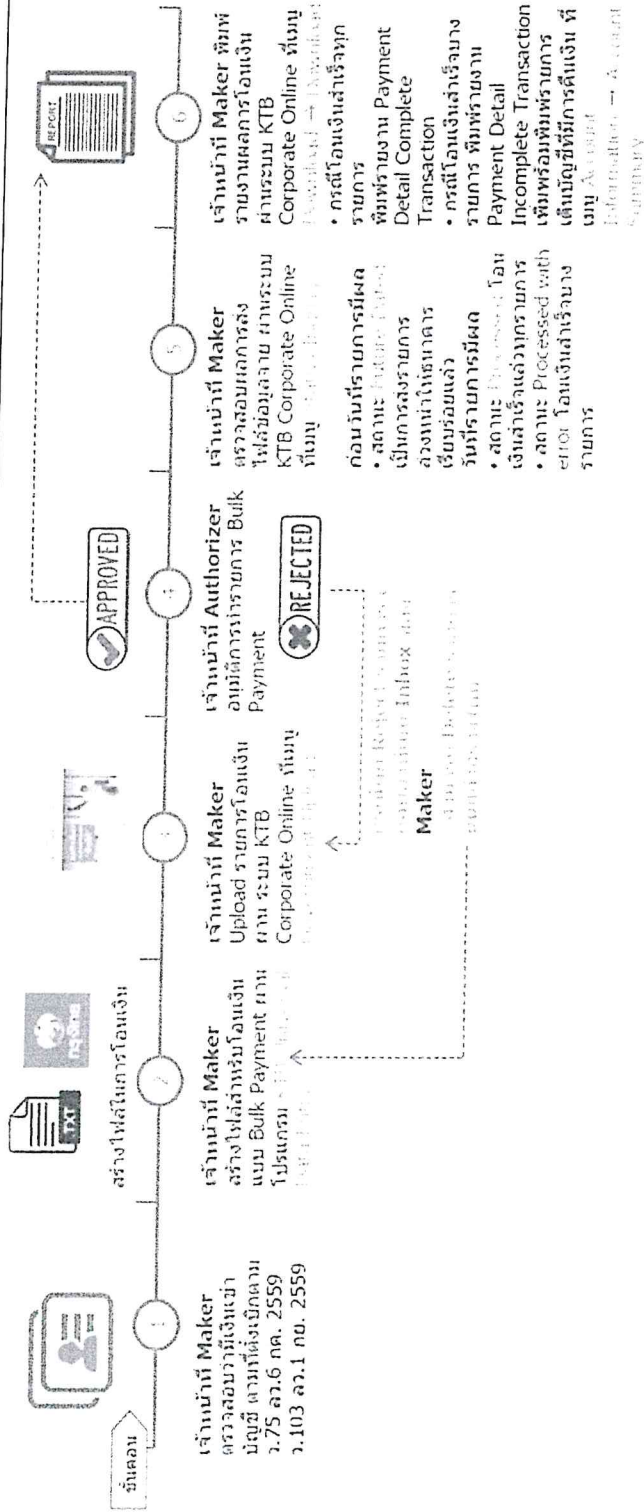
ขั้นตอน

1
เจ้าหน้าที่ Maker
ตรวจสอบว่ามีเงินเข้าบัญชี ตามที่ส่งเบิกตาม
ว.75 ลว.6 ก.ค. 2559
ว.103 ลว.1 ก.ย. 2559

สร้างไฟล์ในการโอนเงิน
TXT
กรุงไทย

2
เจ้าหน้าที่ Maker
สร้างไฟล์สำหรับโอนเงินแบบ Bulk Payment ผ่านโปรแกรม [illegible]

3
เจ้าหน้าที่ Maker
Upload รายการโอนเงินผ่านระบบ KTB Corporate Online ที่เมนู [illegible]

APPROVED

4
เจ้าหน้าที่ Authorizer
อนุมัติการทำรายการ Bulk Payment

REJECTED
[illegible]
Maker
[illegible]

5
เจ้าหน้าที่ Maker
ตรวจสอบผลการส่งไฟล์ข้อมูลฯ ผ่านระบบ KTB Corporate Online ที่เมนู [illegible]

ก่อนวันที่รายการมีผล
• สถานะ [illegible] เป็นการส่งรายการล่วงหน้าให้ธนาคารเรียบร้อยแล้ว
วันที่รายการมีผล
• สถานะ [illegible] โอนเงินสำเร็จแล้วทุกรายการ
• สถานะ Processed with error โอนเงินสำเร็จบางรายการ

REPORT

6
เจ้าหน้าที่ Maker พิมพ์รายงานผลการโอนเงินผ่านระบบ KTB Corporate Online ที่เมนู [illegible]
• กรณีโอนเงินสำเร็จทุกรายการ
พิมพ์รายงาน Payment Detail Complete Transaction
• กรณีโอนเงินสำเร็จบางรายการ พิมพ์รายงาน Payment Detail Incomplete Transaction เพิ่มพร้อมพิมพ์รายการเดินบัญชีที่มีการคืนเงิน ที่เมนู Account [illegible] → Account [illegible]